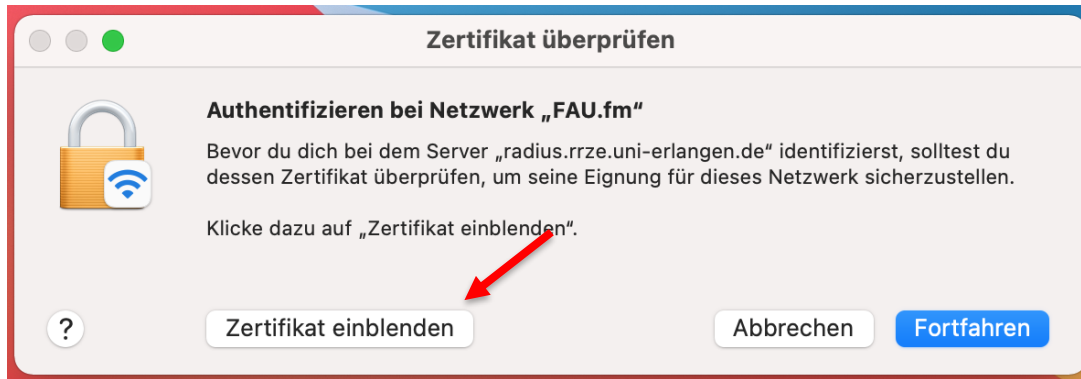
Zertifikat überprüfen

Authentifizieren bei Netzwerk „FAU.fm“

Bevor du dich bei dem Server „radius.rrze.uni-erlangen.de“ identifizierst, solltest du dessen Zertifikat überprüfen, um seine Eignung für dieses Netzwerk sicherzustellen.

Klicke dazu auf „Zertifikat einblenden“.

?

Zertifikat einblenden

Abbrechen

Fortfahren